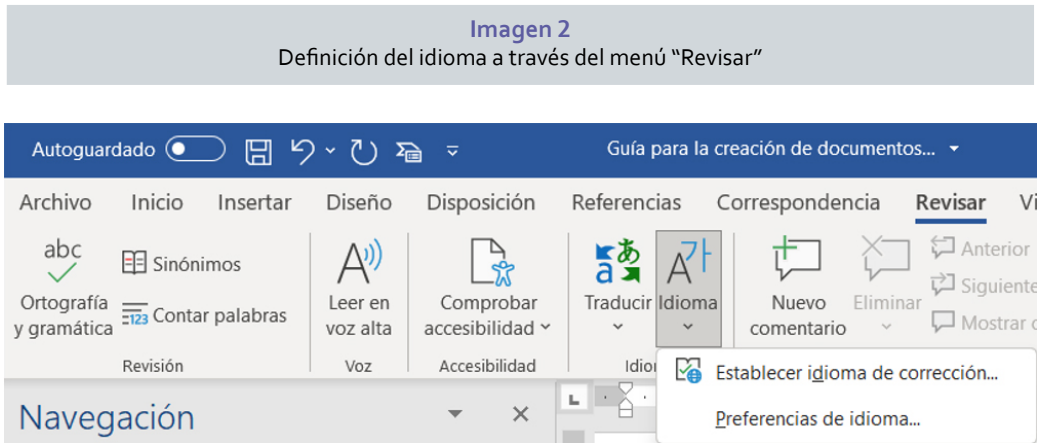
Imagen 2
Definición del idioma a través del menú "Revisar"

Autoguardado
Guía para la creación de documentos...

Archivo Inicio Insertar Diseño Disposición Referencias Correspondencia Revisar Vi

abc
Ortografía y gramática
Sinónimos
Contar palabras
Revisión

Leer en voz alta
Voz

Comprobar accesibilidad
Accesibilidad

Traducir
Idioma
Idio

Nuevo comentario
Eliminar
Anterior
Siguiente
Mostrar c

Establecer idioma de corrección...
Preferencias de idioma...

Navegación